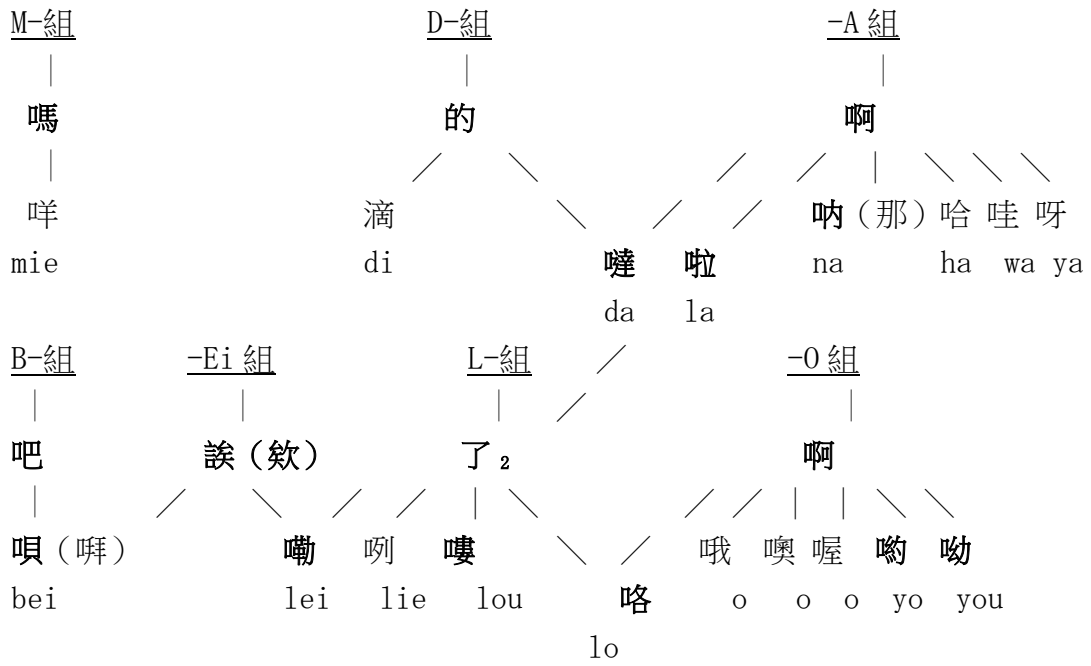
M-組

嗎

咩
mie

D-組

的

滴
di

噠 啦
da la

-A 組

啊

吶（那）哈 哇 呀
na ha wa ya

B-組

吧

唄（晛）
bei

-Ei 組

誒（欸）

嘞 咧
lei lie

L-組

了$_2$

嘍
lou

咯
lo

-O 組

啊

哦 噢 喔 喲 呦
o o o yo you